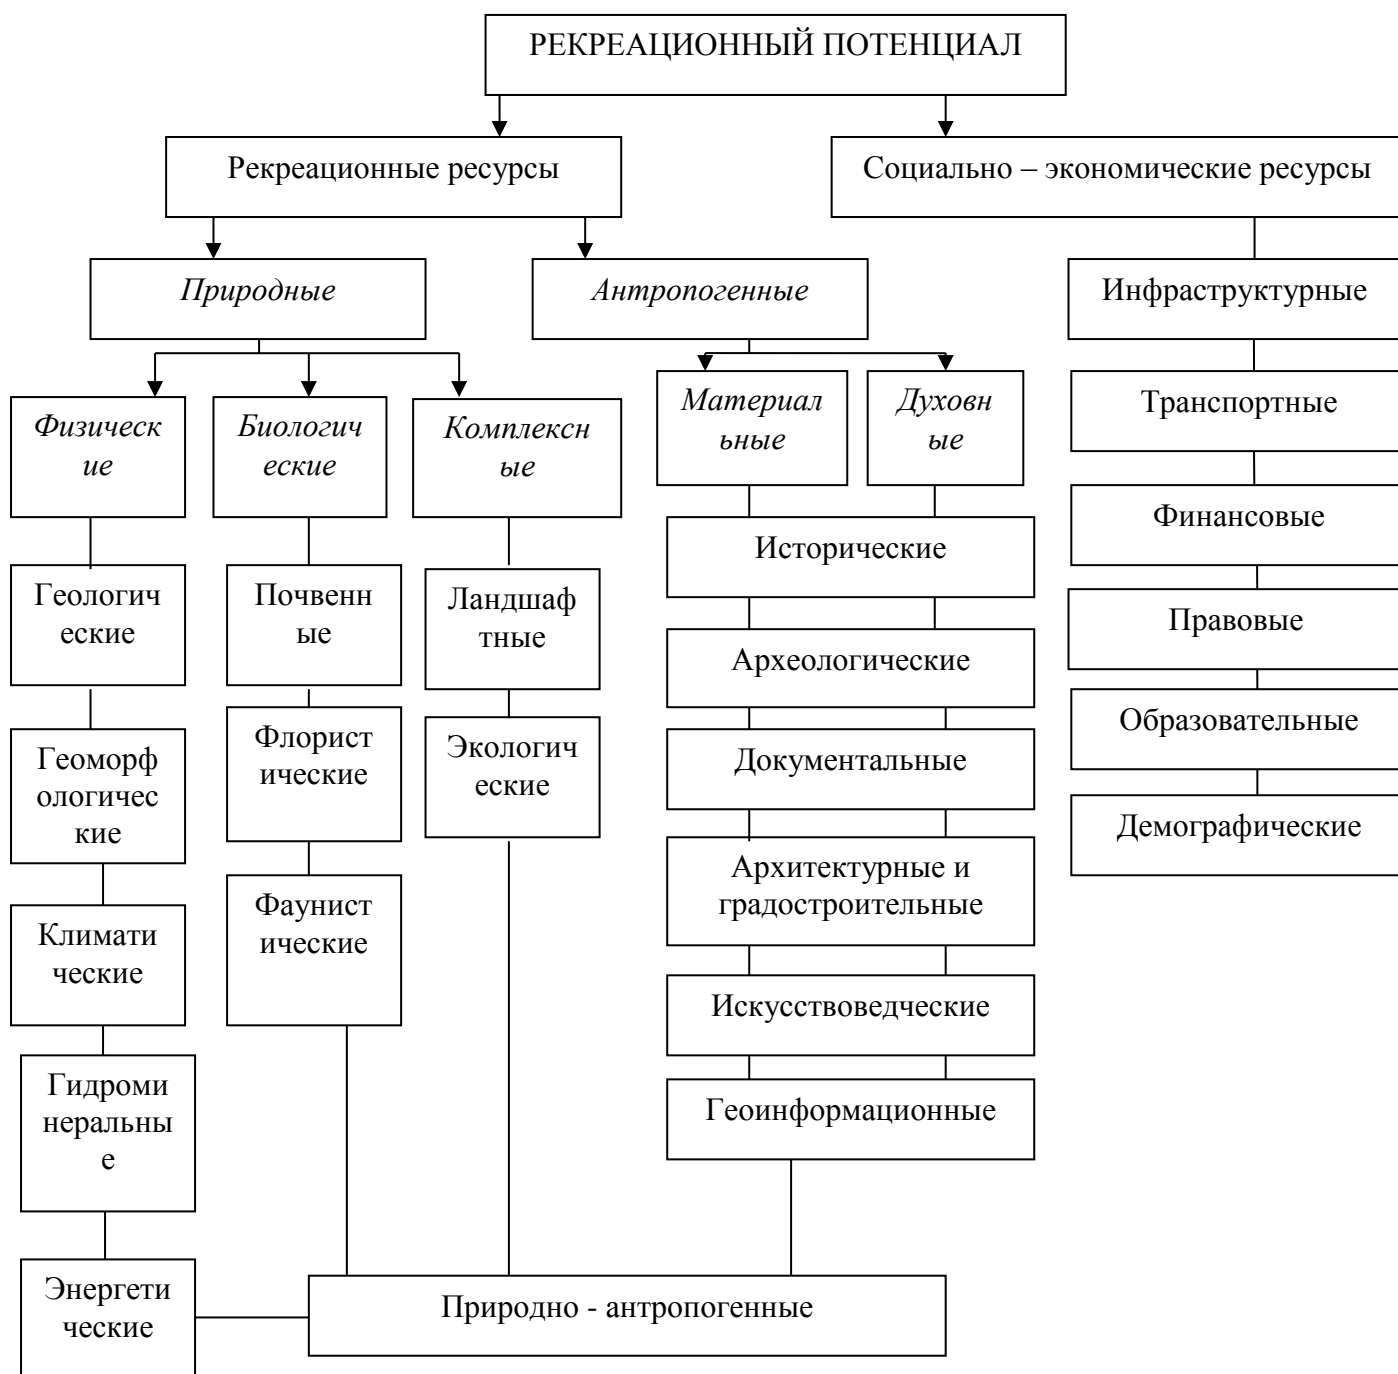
РЕКРЕАЦИОННЫЙ ПОТЕНЦИАЛ

Рекреационные ресурсы

Социально – экономические ресурсы

Природные

Антропогенные

Инфраструктурные

Физические

Биологические

Комплексные

Материальные

Духовные

Транспортные

Финансовые

Правовые

Образовательные

Демографические

Геологические

Геоморфологические

Климатические

Гидроминеральные

Энергетические

Почвенные

Флористические

Фаунистические

Ландшафтные

Экологические

Исторические

Археологические

Документальные

Архитектурные и градостроительные

Искусствоведческие

Геоинформационные

Природно - антропогенные